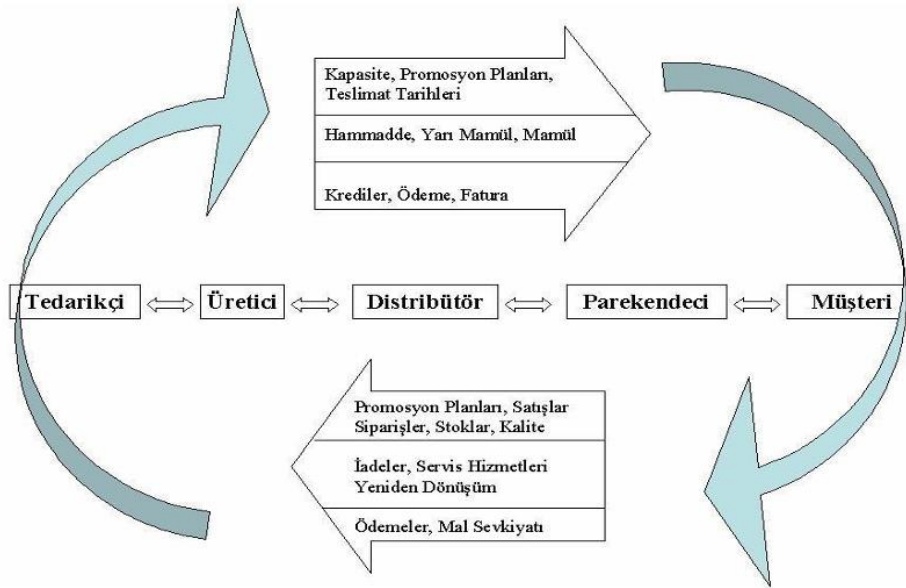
Kapasite, Promosyon Planları, Teslimat Tarihleri

Hammadde, Yarı Mamül, Mamül

Krediler, Ödeme, Fatura

Tedarikçi ⟺ Üretici ⟺ Distribütör ⟺ Parekendeci ⟺ Müşteri

Promosyon Planları, Satışlar Siparişler, Stoklar, Kalite

İadeler, Servis Hizmetleri Yeniden Dönüşüm

Ödemeler, Mal Sevkiyatı